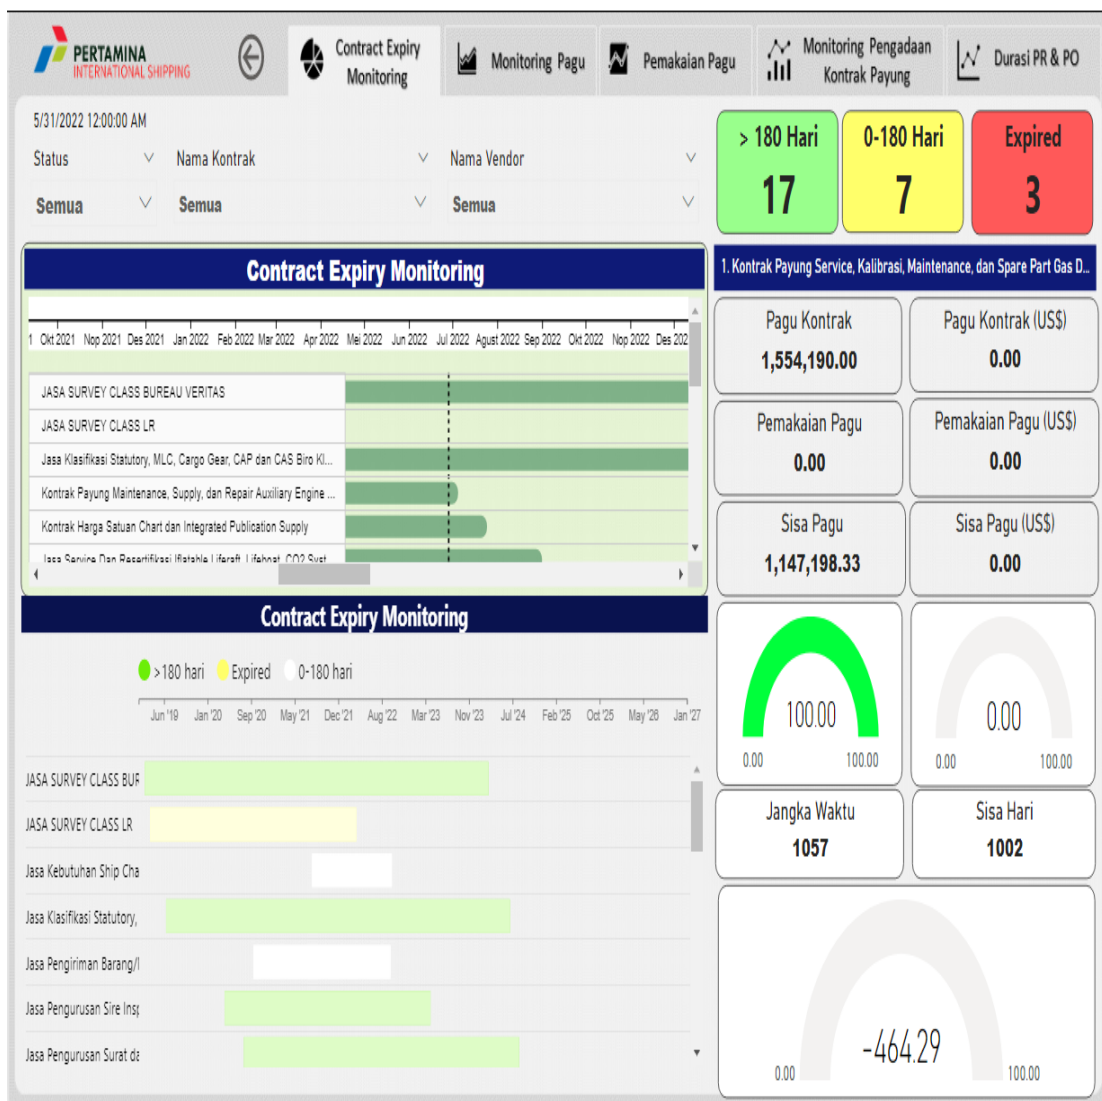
PERTAMINA
INTERNATIONAL SHIPPING

Contract Expiry Monitoring

Monitoring Pagu

Pemakaian Pagu

Monitoring Pengadaan Kontrak Payung

Durasi PR & PO

5/31/2022 12:00:00 AM

Status
Semua

Nama Kontrak
Semua

Nama Vendor
Semua

> 180 Hari
17

0-180 Hari
7

Expired
3

Contract Expiry Monitoring

1 Okt 2021 Nop 2021 Des 2021 Jan 2022 Feb 2022 Mar 2022 Apr 2022 Mei 2022 Jun 2022 Jul 2022 Agust 2022 Sep 2022 Okt 2022 Nop 2022 Des 202

JASA SURVEY CLASS BUREAU VERITAS
JASA SURVEY CLASS LR
Jasa Klasifikasi Statutory, MLC, Cargo Gear, CAP dan CAS Biro Kl...
Kontrak Payung Maintenance, Supply, dan Repair Auxiliary Engine ...
Kontrak Harga Satuan Chart dan Integrated Publication Supply
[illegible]

1. Kontrak Payung Service, Kalibrasi, Maintenance, dan Spare Part Gas D...

Pagu Kontrak
1,554,190.00

Pagu Kontrak (US$)
0.00

Pemakaian Pagu
0.00

Pemakaian Pagu (US$)
0.00

Sisa Pagu
1,147,198.33

Sisa Pagu (US$)
0.00

Contract Expiry Monitoring

>180 hari Expired 0-180 hari

Jun '19 Jan '20 Sep '20 May '21 Dec '21 Aug '22 Mar '23 Nov '23 Jul '24 Feb '25 Oct '25 May '26 Jan '27

JASA SURVEY CLASS BUF
JASA SURVEY CLASS LR
Jasa Kebutuhan Ship Cha
Jasa Klasifikasi Statutory,
Jasa Pengiriman Barang/l
Jasa Pengurusan Sire Insp
Jasa Pengurusan Surat da

100.00
0.00 100.00

0.00
0.00 100.00

Jangka Waktu
1057

Sisa Hari
1002

-464.29
0.00 100.00